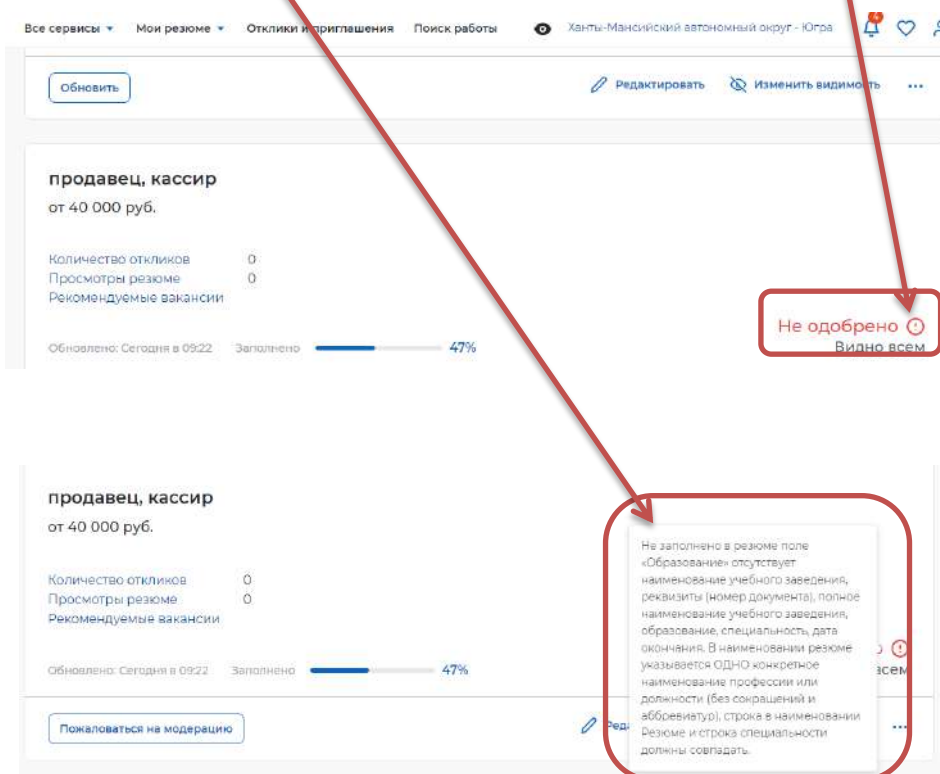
Все сервисы ▾ Мои резюме ▾ Отклики и приглашения Поиск работы Ханты-Мансийский автономный округ - Югра

Обновить

Редактировать Изменить видимость ...

продавец, кассир

от 40 000 руб.

Количество откликов 0
Просмотры резюме 0
Рекомендуемые вакансии

Не одобрено
Видно всем

Обновлено: Сегодня в 09:22 Заполнено 47%

продавец, кассир

от 40 000 руб.

Количество откликов 0
Просмотры резюме 0
Рекомендуемые вакансии

Не заполнено в резюме поле «Образование» отсутствует наименование учебного заведения, реквизиты (номер документа), полное наименование учебного заведения, образование, специальность, дата окончания. В наименовании резюме указывается ОДНО конкретное наименование профессии или должности (без сокращений и аббревиатур), строка в наименовании Резюме и строка специальности должны совпадать.

Обновлено: Сегодня в 09:22 Заполнено 47%

всем

Пожаловаться на модерацию

Ред

...